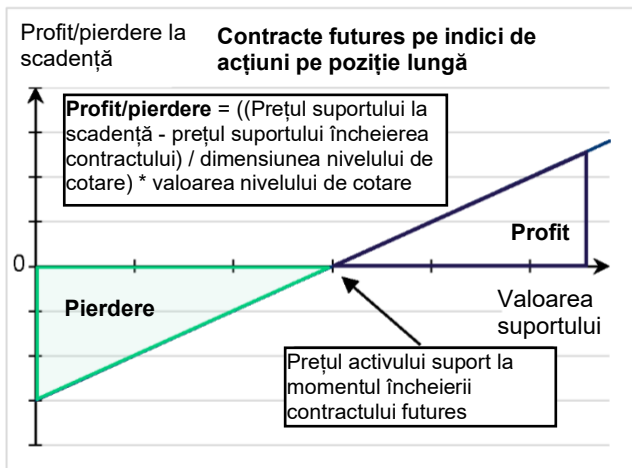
Profit/pierdere la scadență

Contracte futures pe indici de acțiuni pe poziție lungă

**Profit/pierdere** = ((Prețul suportului la scadență - prețul suportului încheierea contractului) / dimensiunea nivelului de cotare) * valoarea nivelului de cotare

Profit

0

Pierdere

Valoarea suportului

Prețul activului suport la momentul încheierii contractului futures